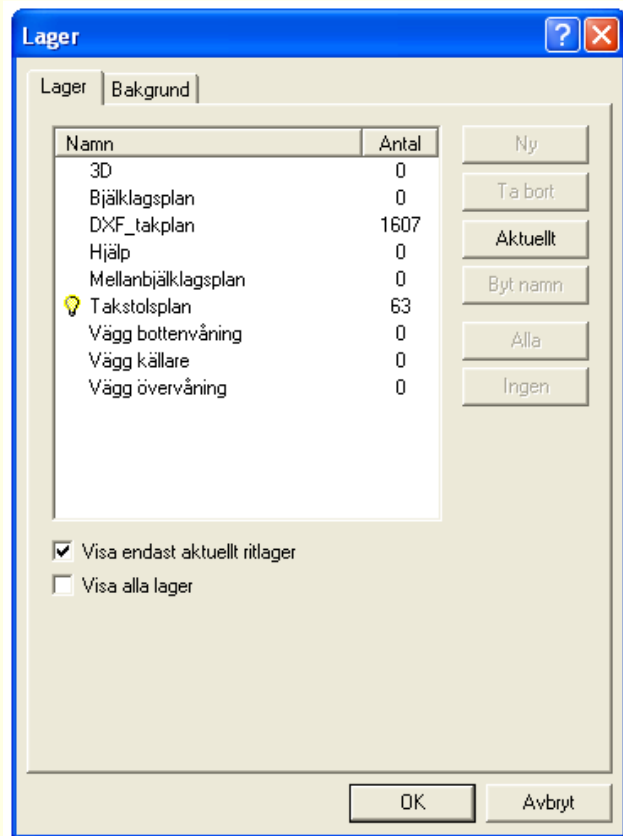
Lager

Lager | Bakgrund

| Namn | Antal |
|---|---|
| 3D | 0 |
| Bjälklagsplan | 0 |
| DXF_takplan | 1607 |
| Hjälp | 0 |
| Mellanbjälklagsplan | 0 |
| Takstolsplan | 63 |
| Vägg bottenvåning | 0 |
| Vägg källare | 0 |
| Vägg övervåning | 0 |

Ny
Ta bort
Aktuellt
Byt namn
Alla
Ingen

Visa endast aktuellt ritlager
Visa alla lager

OK
Avbryt